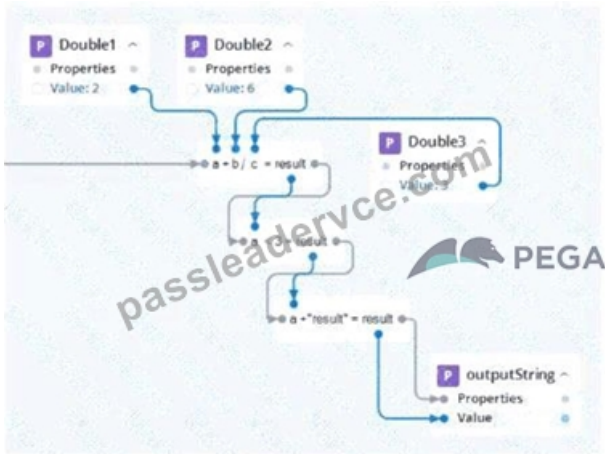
P Double1 ^
Properties
Value: 2

P Double2 ^
Properties
Value: 6

P Double3 ^
Properties
Value: 3

a + b / c = result

a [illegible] = result

a + "result" = result

P outputString ^
Properties
Value

PEGA

passleaderdvce.com